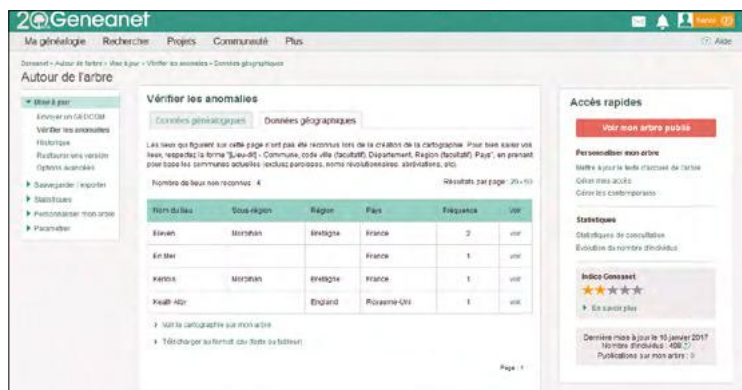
20Geneanet

Ma généalogie Rechercher Projets Communauté Plus

Aide

Geneanet » Autour de l'arbre » Mise à jour » Vérifier les anomalies » Données géographiques

Autour de l'arbre

▾ Mise à jour
Envoyer un GEDCOM
Vérifier les anomalies
Historique
Restaurer une version
Options avancées
▸ Sauvegarder / exporter
▸ Statistiques
▸ Personnaliser mon arbre
▸ Paramètres

Vérifier les anomalies

Données généalogiques | Données géographiques

Les lieux qui figurent sur cette page n'ont pas été reconnus lors de la création de la cartographie. Pour bien saisir vos lieux, respectez la forme "[Lieu-dit] - Commune, code ville (facultatif), Département, Région (facultatif), Pays", en prenant pour base les communes actuelles (exclusion paroisses, noms révolutionnaires, abréviations, etc).

Nombre de lieux non reconnus : 4

Résultats par page : 20 • 50

| Nom du lieu | Sous-région | Région | Pays | Fréquence | Voir |
|---|---|---|---|---|---|
| Eleven | Morbihan | Bretagne | France | 2 | voir |
| En Mer | | | France | 1 | voir |
| Kerdos | Morbihan | Bretagne | France | 1 | voir |
| Heath Aby | | England | Royaume-Uni | 1 | voir |

▸ Voir la cartographie sur mon arbre

▸ Télécharger au format csv (texte ou tableur)

Page : 1

Accès rapides

Voir mon arbre publié

Personnaliser mon arbre
Mettre à jour le texte d'accueil de l'arbre
Gérer mes accès
Gérer les contemporains

Statistiques
Statistiques de consultation
Évolution du nombre d'individus

Indice Geneanet
★★★★★
▸ En savoir plus

Dernière mise à jour le 10 janvier 2017
Nombre d'individus : 498
Publications sur mon arbre : 0